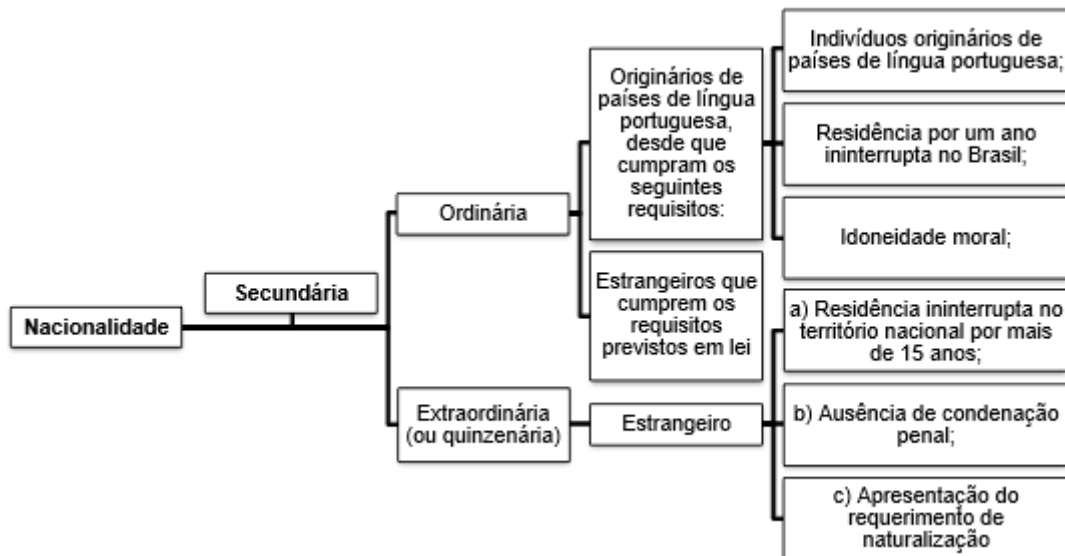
Nacionalidade

Secundária

Ordinária

Originários de países de língua portuguesa, desde que cumpram os seguintes requisitos:

Indivíduos originários de países de língua portuguesa;

Residência por um ano ininterrupta no Brasil;

Idoneidade moral;

Estrangeiros que cumprem os requisitos previstos em lei

Extraordinária (ou quinzenária)

Estrangeiro

a) Residência ininterrupta no território nacional por mais de 15 anos;

b) Ausência de condenação penal;

c) Apresentação do requerimento de naturalização